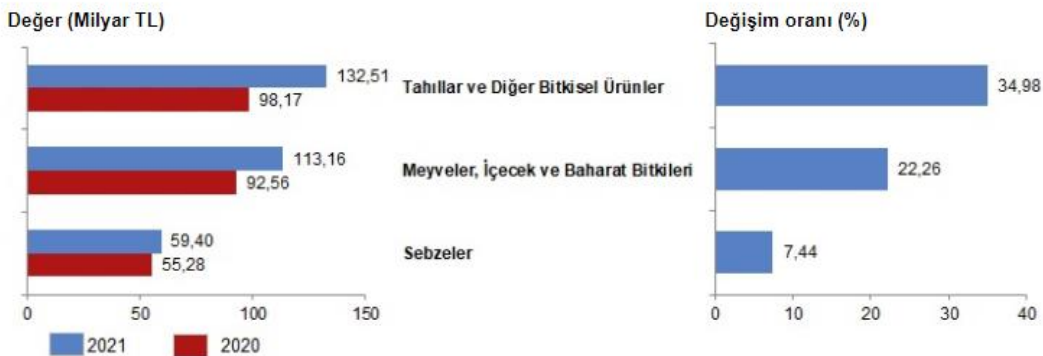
Değer (Milyar TL)

132,51
98,17
113,16
92,56
59,40
55,28

0 50 100 150

2021 2020

Değişim oranı (%)

Tahıllar ve Diğer Bitkisel Ürünler
Meyveler, İçecek ve Baharat Bitkileri
Sebzeler

34,98
22,26
7,44

0 10 20 30 40